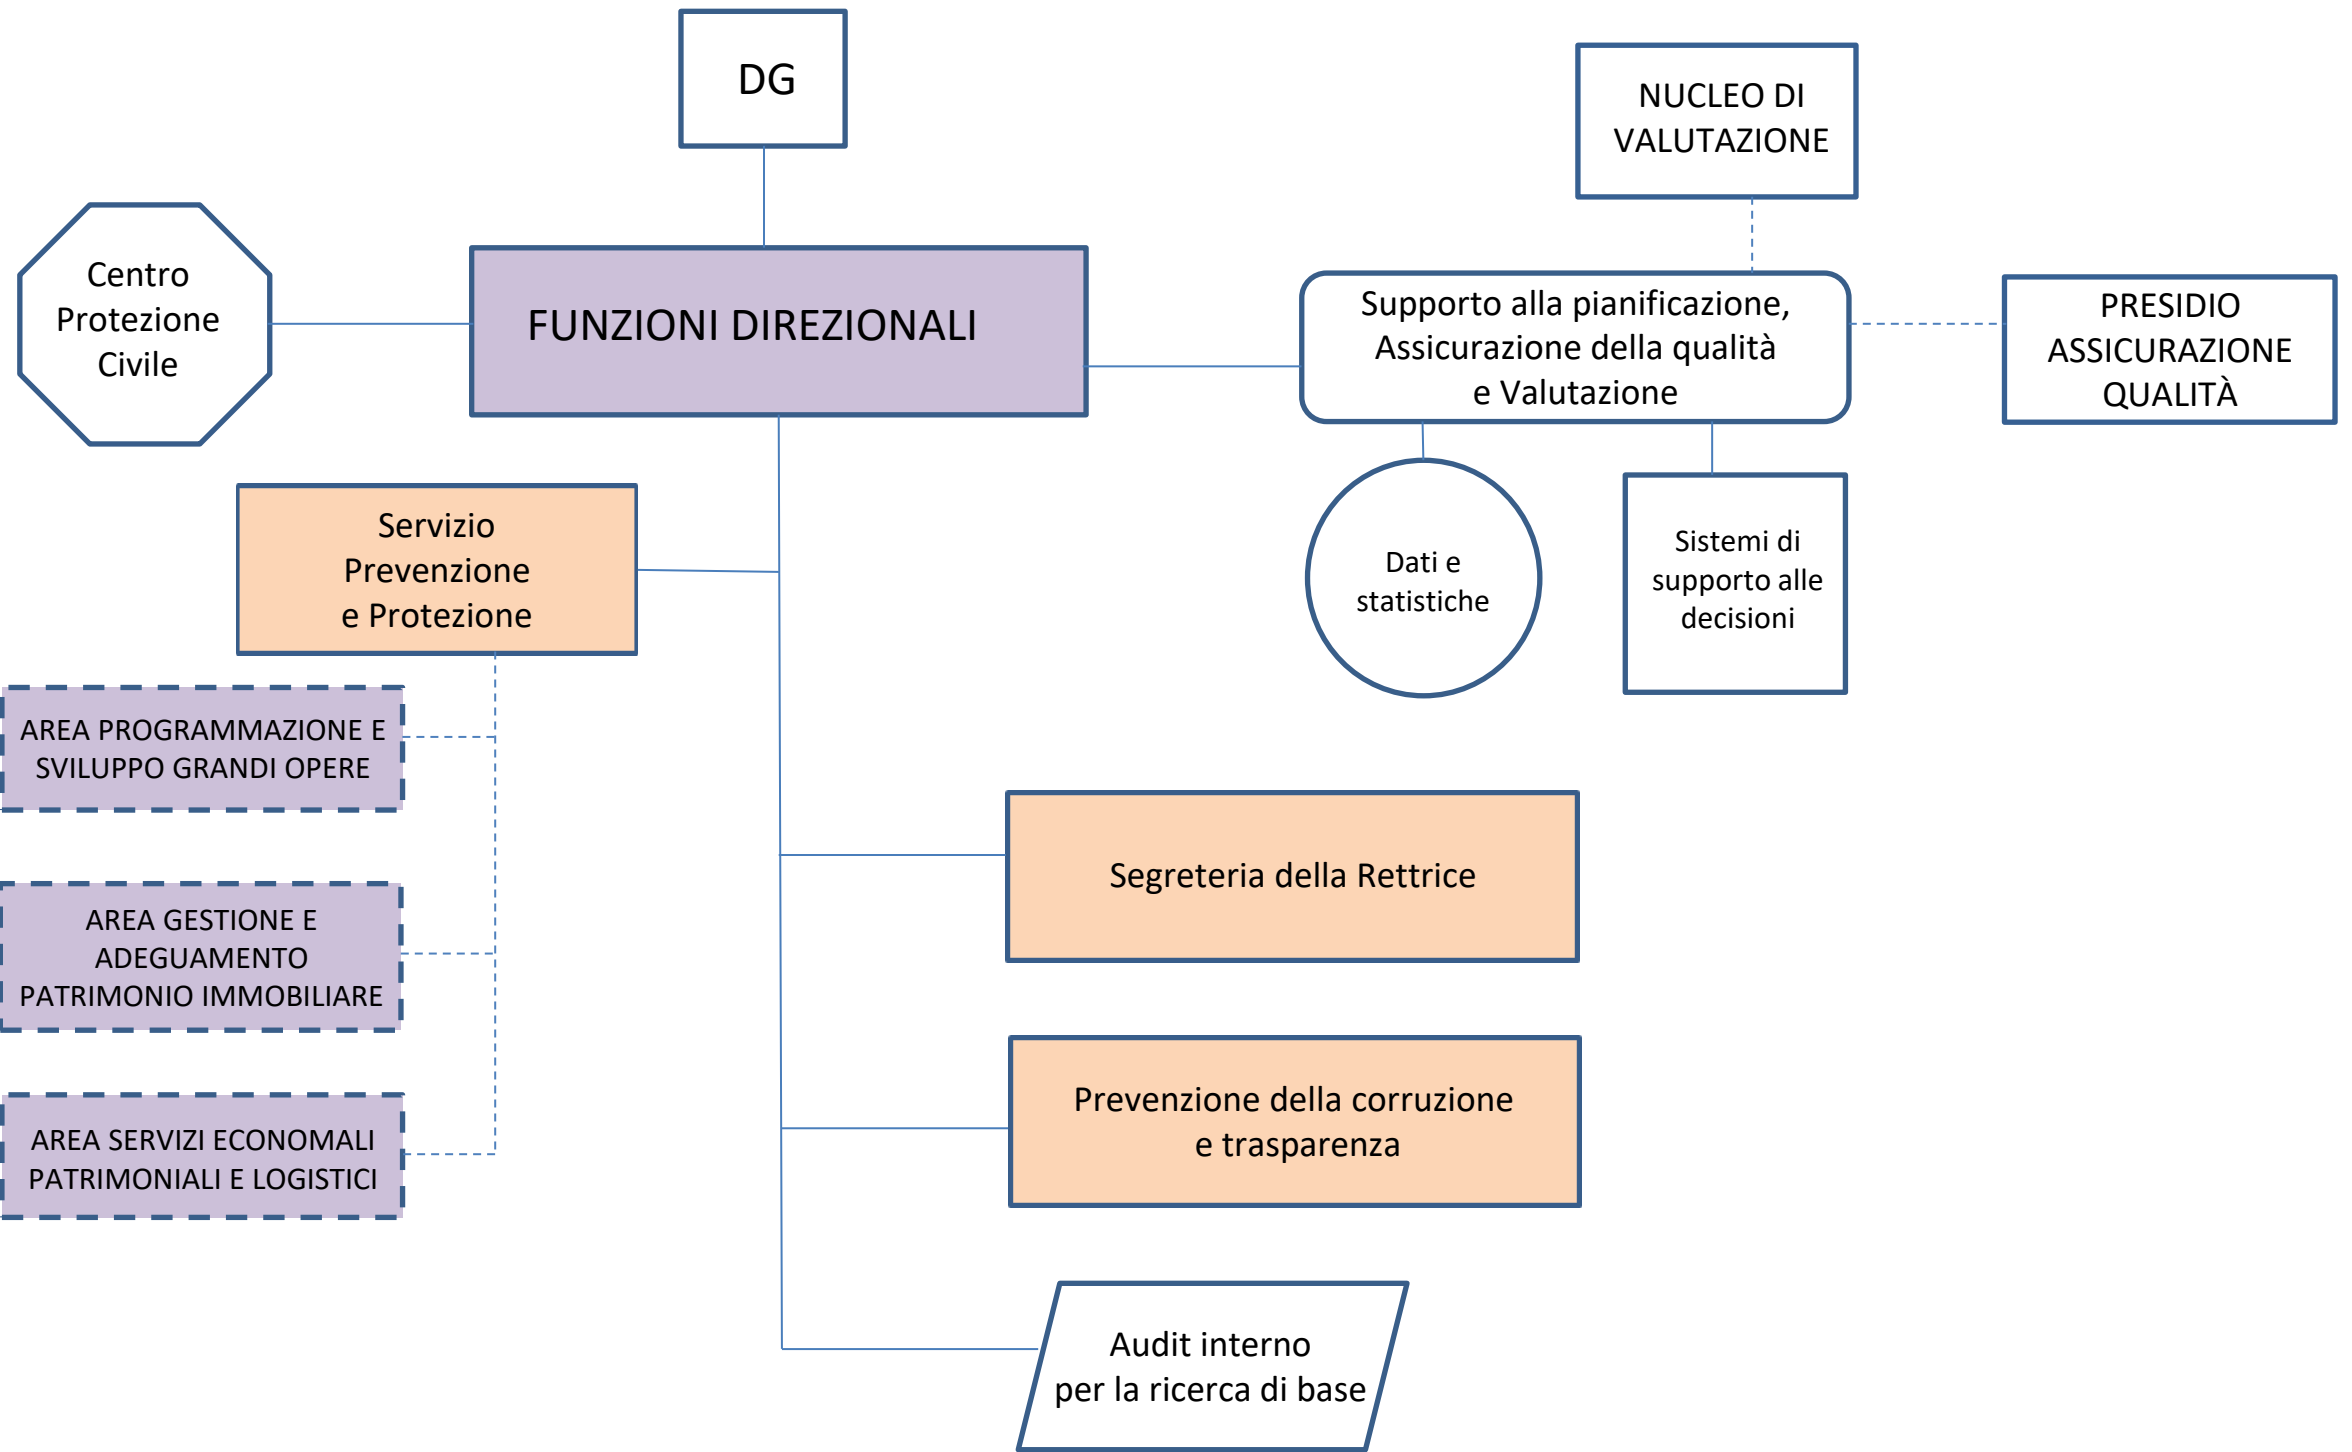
DG

NUCLEO DI VALUTAZIONE

Centro Protezione Civile

FUNZIONI DIREZIONALI

Supporto alla pianificazione, Assicurazione della qualità e Valutazione

PRESIDIO ASSICURAZIONE QUALITÀ

Servizio Prevenzione e Protezione

Dati e statistiche

Sistemi di supporto alle decisioni

AREA PROGRAMMAZIONE E SVILUPPO GRANDI OPERE

AREA GESTIONE E ADEGUAMENTO PATRIMONIO IMMOBILIARE

AREA SERVIZI ECONOMALI PATRIMONIALI E LOGISTICI

Segreteria della Rettrice

Prevenzione della corruzione e trasparenza

Audit interno per la ricerca di base